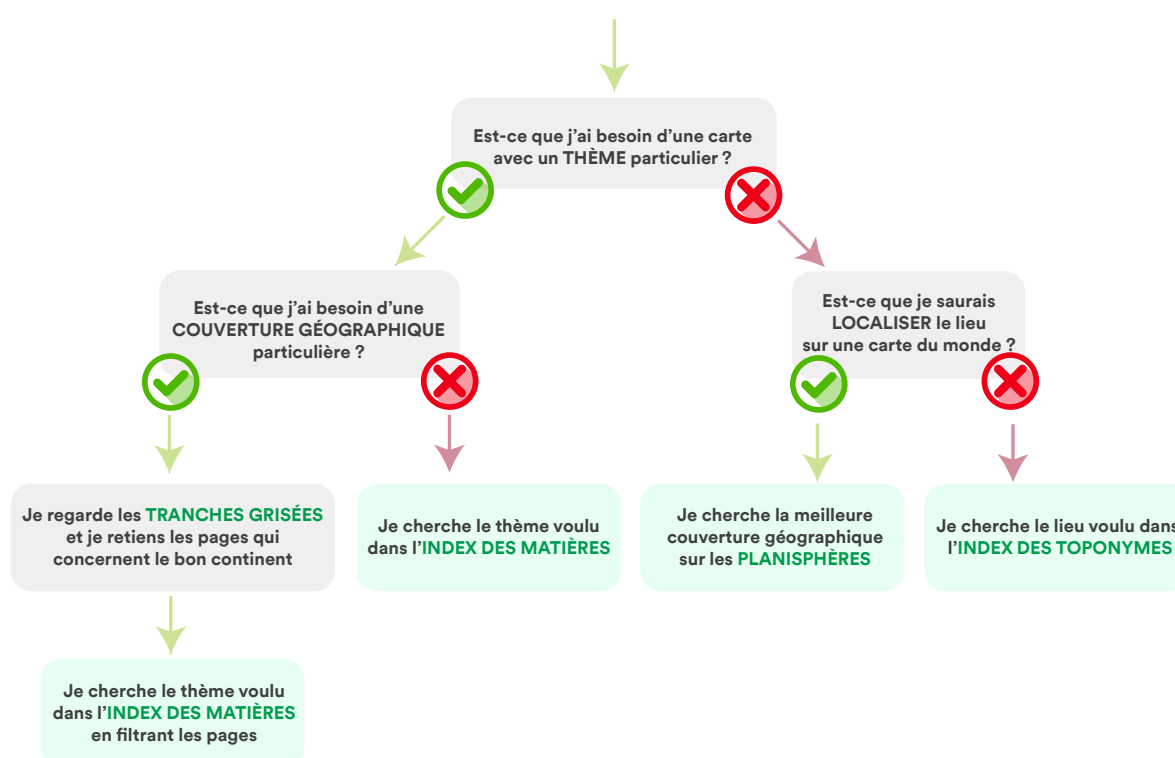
Est-ce que j'ai besoin d'une carte avec un THÈME particulier ?

Est-ce que j'ai besoin d'une COUVERTURE GÉOGRAPHIQUE particulière ?

Est-ce que je saurais LOCALISER le lieu sur une carte du monde ?

Je regarde les TRANCHES GRISÉES et je retiens les pages qui concernent le bon continent

Je cherche le thème voulu dans l'INDEX DES MATIÈRES

Je cherche la meilleure couverture géographique sur les PLANISPHÈRES

Je cherche le lieu voulu dans l'INDEX DES TOPONYMES

Je cherche le thème voulu dans l'INDEX DES MATIÈRES en filtrant les pages